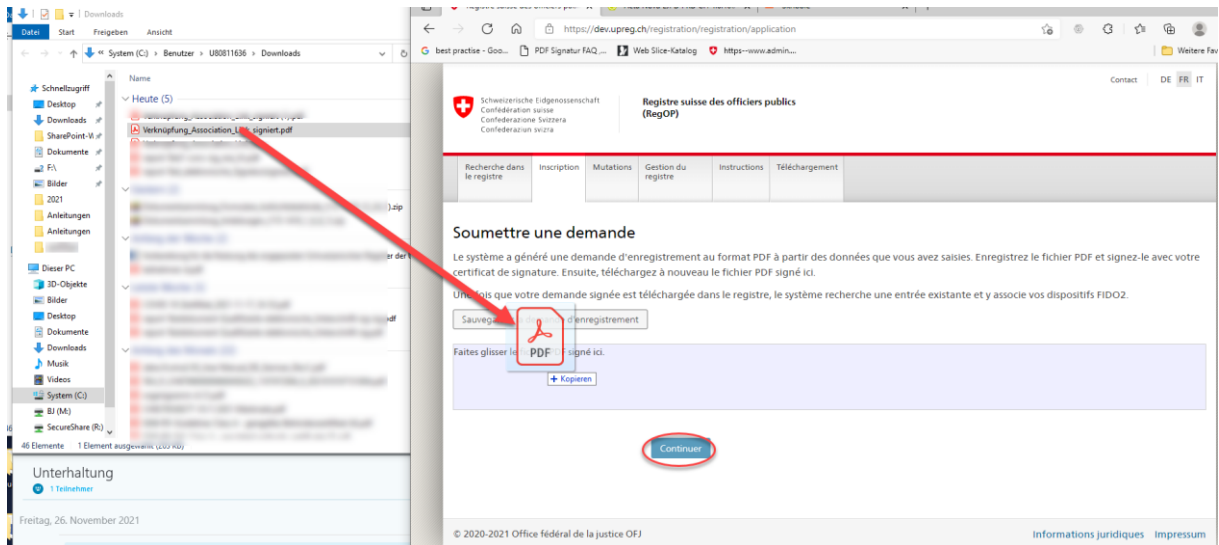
Downloads
Datei Start Freigeben Ansicht
System (C:) > Benutzer > U80811636 > Downloads
Schnellzugriff
Desktop
Downloads
SharePoint-V
Dokumente
F:\
Bilder
2021
Anleitungen
Anleitungen
Dieser PC
3D-Objekte
Bilder
Desktop
Dokumente
Downloads
Musik
Videos
System (C:)
BJ (M:)
SecureShare (R:)
Name
Heute (5)
Verknüpfung_Association_L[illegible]_signiert.pdf
.zip
46 Elemente 1 Element ausgewählt
Unterhaltung
1 Teilnehmer
Freitag, 26. November 2021

https://dev.upreg.ch/registration/registration/application
best practise - Goo... PDF Signatur FAQ ... Web Slice-Katalog https--www.admin...
Weitere Fav
Contact DE FR IT
Schweizerische Eidgenossenschaft
Confédération suisse
Confederazione Svizzera
Confederaziun svizra
Registre suisse des officiers publics (RegOP)
Recherche dans le registre
Inscription
Mutations
Gestion du registre
Instructions
Téléchargement
Soumettre une demande
Le système a généré une demande d'enregistrement au format PDF à partir des données que vous avez saisies. Enregistrez le fichier PDF et signez-le avec votre certificat de signature. Ensuite, téléchargez à nouveau le fichier PDF signé ici.
Une fois que votre demande signée est téléchargée dans le registre, le système recherche une entrée existante et y associe vos dispositifs FIDO2.
Sauvega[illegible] d'enregistrement
Faites glisser le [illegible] signé ici.
PDF
+ Kopieren
Continuer
© 2020-2021 Office fédéral de la justice OFJ
Informations juridiques Impressum